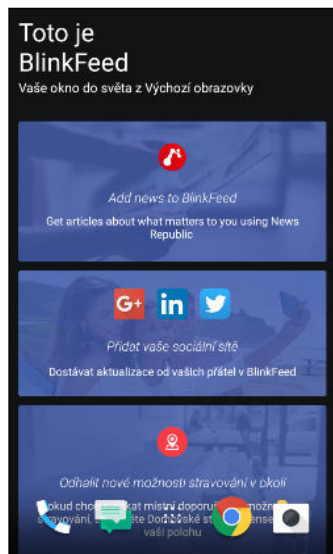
Toto je BlinkFeed

Vaše okno do světa z Výchozí obrazovky

Add news to BlinkFeed

Get articles about what matters to you using News Republic

G+ in

Přidat vaše sociální sítě

Dostávat aktualizace od vašich přátel v BlinkFeed

Odhalit nové možnosti stravování v okolí

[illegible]okud cho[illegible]kat místní doporu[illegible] možn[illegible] stravování, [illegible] Do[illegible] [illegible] vaši polohu